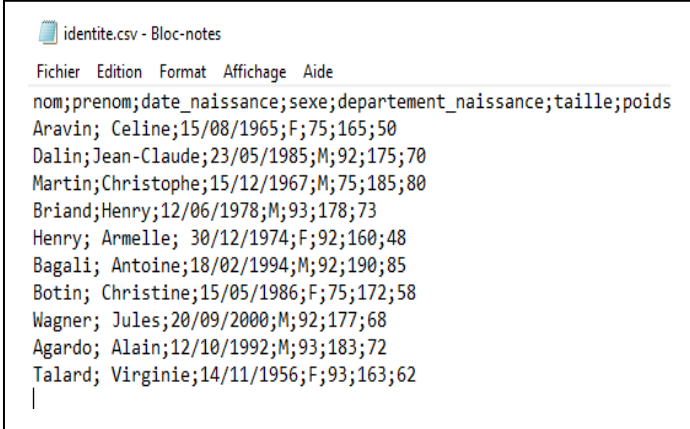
identite.csv - Bloc-notes

Fichier Edition Format Affichage Aide

nom;prenom;date_naissance;sexe;departement_naissance;taille;poids
Aravin; Celine;15/08/1965;F;75;165;50
Dalin;Jean-Claude;23/05/1985;M;92;175;70
Martin;Christophe;15/12/1967;M;75;185;80
Briand;Henry;12/06/1978;M;93;178;73
Henry; Armelle; 30/12/1974;F;92;160;48
Bagali; Antoine;18/02/1994;M;92;190;85
Botin; Christine;15/05/1986;F;75;172;58
Wagner; Jules;20/09/2000;M;92;177;68
Agardo; Alain;12/10/1992;M;93;183;72
Talard; Virginie;14/11/1956;F;93;163;62